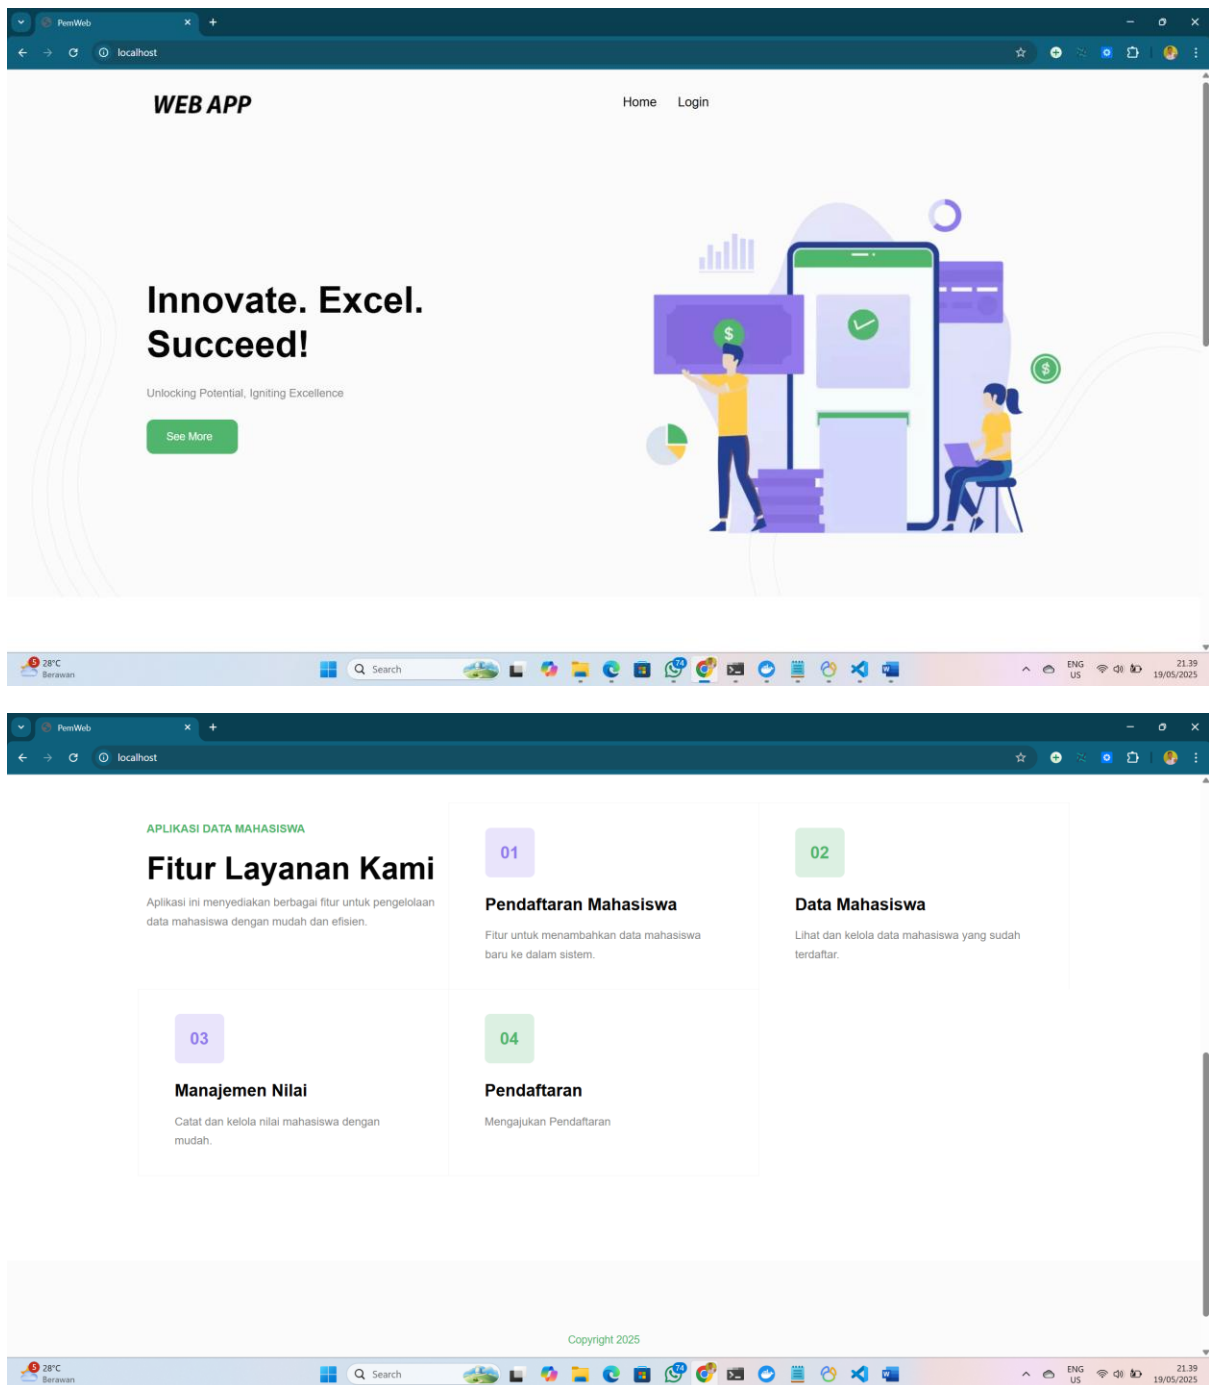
PemWeb
localhost

WEB APP

Home Login

Innovate. Excel. Succeed!

Unlocking Potential, Igniting Excellence

See More

5 28°C
Berawan

Search

ENG US
21.39
19/05/2025

PemWeb
localhost

APLIKASI DATA MAHASISWA

Fitur Layanan Kami

Aplikasi ini menyediakan berbagai fitur untuk pengelolaan data mahasiswa dengan mudah dan efisien.

01

Pendaftaran Mahasiswa

Fitur untuk menambahkan data mahasiswa baru ke dalam sistem.

02

Data Mahasiswa

Lihat dan kelola data mahasiswa yang sudah terdaftar.

03

Manajemen Nilai

Catat dan kelola nilai mahasiswa dengan mudah.

04

Pendaftaran

Mengajukan Pendaftaran

Copyright 2025

5 28°C
Berawan

Search

ENG US
21.39
19/05/2025